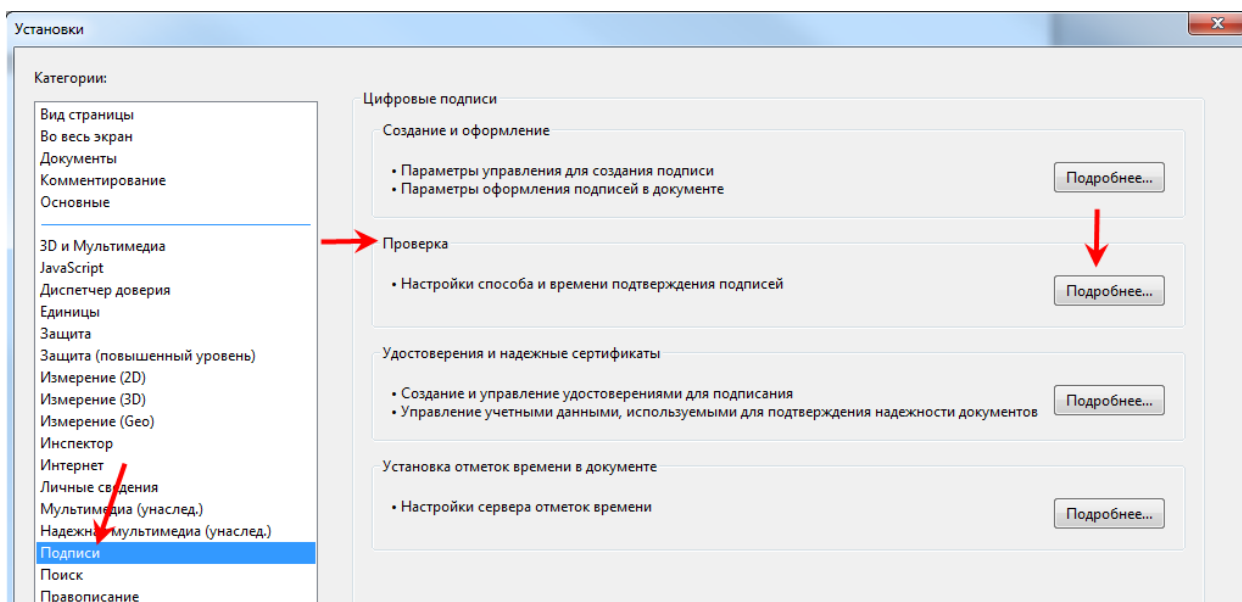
Установки

Категории:

Вид страницы
Во весь экран
Документы
Комментирование
Основные

3D и Мультимедиа
JavaScript
Диспетчер доверия
Единицы
Защита
Защита (повышенный уровень)
Измерение (2D)
Измерение (3D)
Измерение (Geo)
Инспектор
Интернет
Личные сведения
Мультимедиа (унаслед.)
Надежная мультимедиа (унаслед.)
Подписи
Поиск
Правописание

Цифровые подписи

Создание и оформление

• Параметры управления для создания подписи
• Параметры оформления подписей в документе

Подробнее...

Проверка

• Настройки способа и времени подтверждения подписей

Подробнее...

Удостоверения и надежные сертификаты

• Создание и управление удостоверениями для подписания
• Управление учетными данными, используемыми для подтверждения надежности документов

Подробнее...

Установка отметок времени в документе

• Настройки сервера отметок времени

Подробнее...